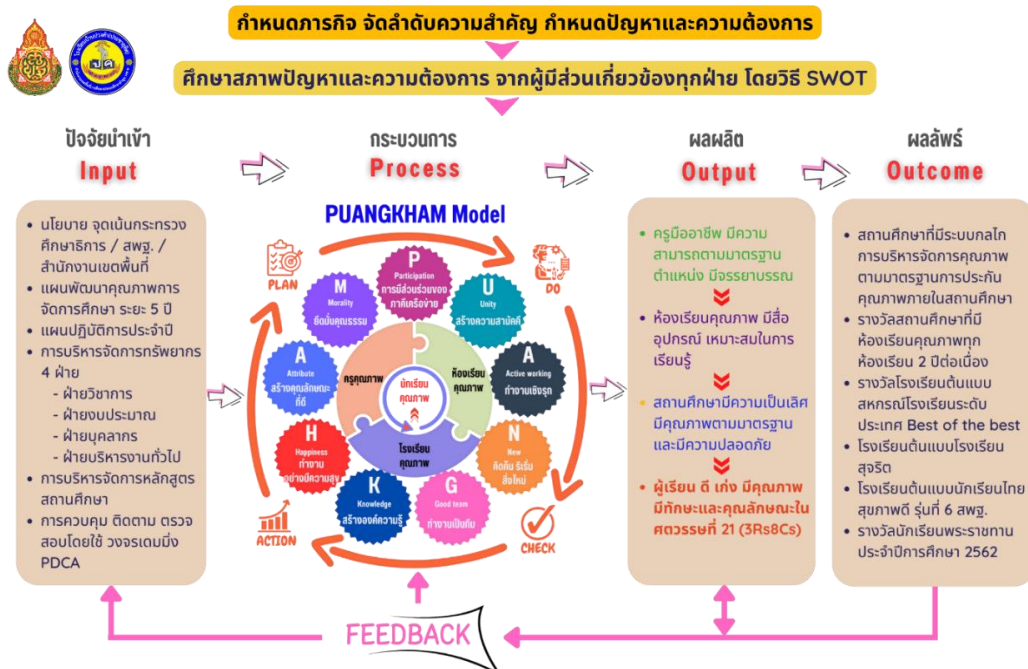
กำหนดภารกิจ จัดลำดับความสำคัญ กำหนดปัญหาและความต้องการ

ศึกษาสภาพปัญหาและความต้องการ จากผู้มีส่วนเกี่ยวข้องทุกฝ่าย โดยวิธี SWOT

ปัจจัยนำเข้า
Input

- นโยบาย จุดเน้นกระทรวงศึกษาธิการ / สพฐ. / สำนักงานเขตพื้นที่
- แผนพัฒนาคุณภาพการจัดการศึกษา ระยะ 5 ปี
- แผนปฏิบัติการประจำปี
- การบริหารจัดการทรัพยากร 4 ฝ่าย
  - ฝ่ายวิชาการ
  - ฝ่ายงบประมาณ
  - ฝ่ายบุคลากร
  - ฝ่ายบริหารงานทั่วไป
- การบริหารจัดการหลักสูตรสถานศึกษา
- การควบคุม ติดตาม ตรวจสอบโดยใช้ วงจรเดมมิ่ง PDCA

กระบวนการ
Process

PUANGKHAM Model

PLAN
DO
CHECK
ACTION

P Participation การมีส่วนร่วมของภาคีเครือข่าย
U Unity สร้างความสามัคคี
A Active working ทำงานเชิงรุก
N New คิดค้น ริเริ่ม สิ่งใหม่
G Good team ทำงานเป็นทีม
K Knowledge สร้างองค์ความรู้
H Happiness ทำงานอย่างมีความสุข
A Attribute สร้างคุณลักษณะที่ดี
M Morality ยึดมั่นคุณธรรม

ครูคุณภาพ
ห้องเรียนคุณภาพ
โรงเรียนคุณภาพ
นักเรียนคุณภาพ

ผลผลิต
Output

- ครูมืออาชีพ มีความสามารถตามมาตรฐานตำแหน่ง มีจรรยาบรรณ
- ห้องเรียนคุณภาพ มีสื่ออุปกรณ์ เหมาะสมในการเรียนรู้
- สถานศึกษามีความเป็นเลิศ มีคุณภาพตามมาตรฐาน และมีความปลอดภัย
- ผู้เรียน ดี เก่ง มีคุณภาพ มีทักษะและคุณลักษณะในศตวรรษที่ 21 (3Rs8Cs)

ผลลัพธ์
Outcome

- สถานศึกษาที่มีระบบกลไกการบริหารจัดการคุณภาพตามมาตรฐานการประกันคุณภาพภายในสถานศึกษา
- รางวัลสถานศึกษาที่มีห้องเรียนคุณภาพทุกห้องเรียน 2 ปีต่อเนื่อง
- รางวัลโรงเรียนต้นแบบสหกรณ์โรงเรียนระดับประเทศ Best of the best
- โรงเรียนต้นแบบโรงเรียนสุจริต
- โรงเรียนต้นแบบนักเรียนไทยสุขภาพดี รุ่นที่ 6 สพฐ.
- รางวัลนักเรียนพระราชทานประจำปีการศึกษา 2562

FEEDBACK